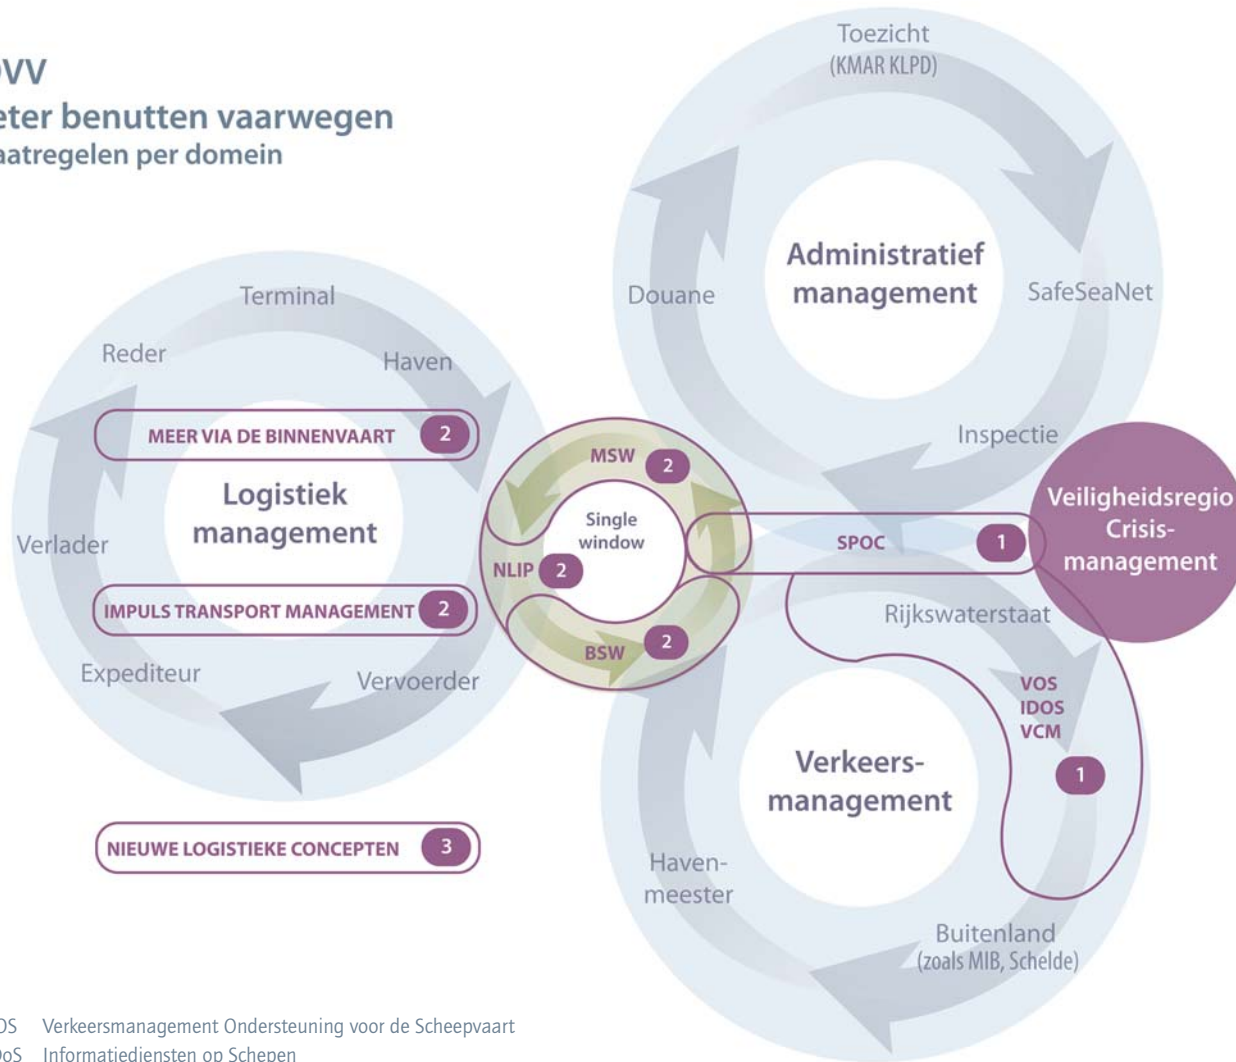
VV
eter benutten vaarwegen
aatregelen per domein

Toezicht
(KMAR KLPD)

Administratief management

Douane

SafeSeaNet

Inspectie

Terminal

Reder

Haven

MEER VIA DE BINNENVAART 2

Logistiek management

Verlader

IMPULS TRANSPORT MANAGEMENT 2

Expediteur

Vervoerder

MSW 2

Single window

NLIP 2

BSW 2

SPOC 1

Veiligheidsregio
Crisis-
management

Rijkswaterstaat

VOS
IDOS
VCM

1

Verkeers-
management

Haven-
meester

NIEUWE LOGISTIEKE CONCEPTEN 3

Buitenland
(zoals MIB, Schelde)

OS Verkeersmanagement Ondersteuning voor de Scheepvaart
oS Informatiediensten op Schepen